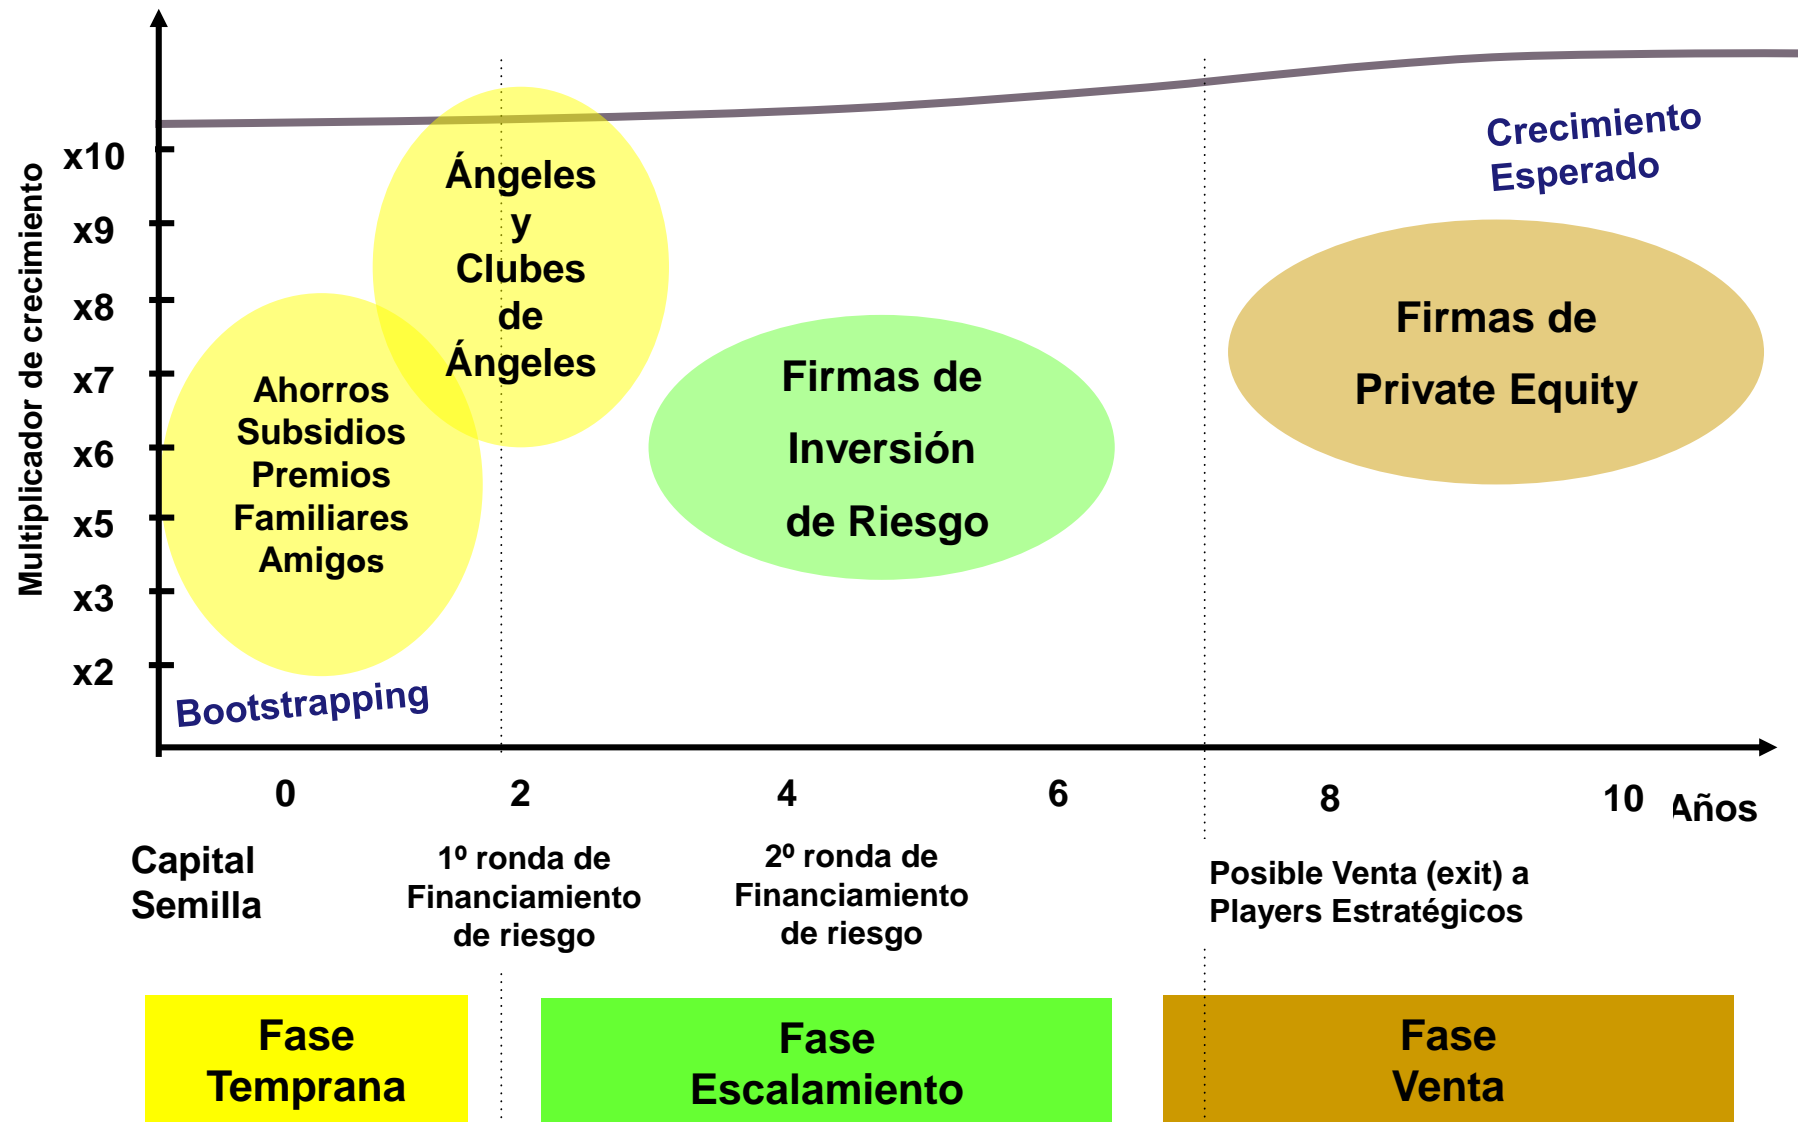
Multiplicador de crecimiento

x10
x9
x8
x7
x6
x5
x3
x2

Crecimiento Esperado

Ángeles
y
Clubes
de
Ángeles

Ahorros
Subsidios
Premios
Familiares
Amigos

Firmas de
Inversión
de Riesgo

Firmas de
Private Equity

Bootstrapping

0
2
4
6
8
10
Años

Capital Semilla

1º ronda de Financiamiento de riesgo

2º ronda de Financiamiento de riesgo

Posible Venta (exit) a Players Estratégicos

Fase Temprana

Fase Escalamiento

Fase Venta